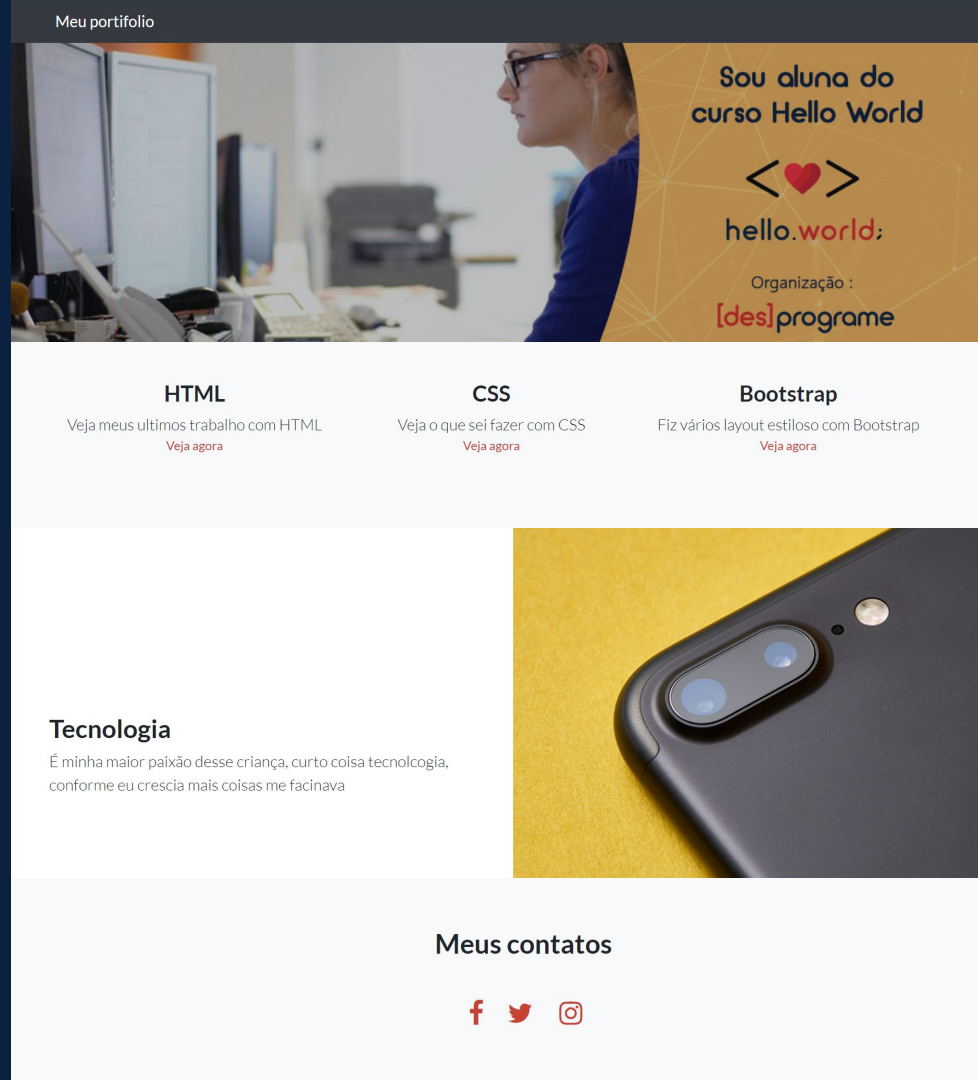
Meu portifolio

Sou aluna do curso Hello World

<♥>

hello.world;

Organização :

[des]programe

HTML
Veja meus ultimos trabalho com HTML
Veja agora

CSS
Veja o que sei fazer com CSS
Veja agora

Bootstrap
Fiz vários layout estiloso com Bootstrap
Veja agora

Tecnologia
É minha maior paixão desse criança, curto coisa tecnolcogia, conforme eu crescia mais coisas me facinava

Meus contatos